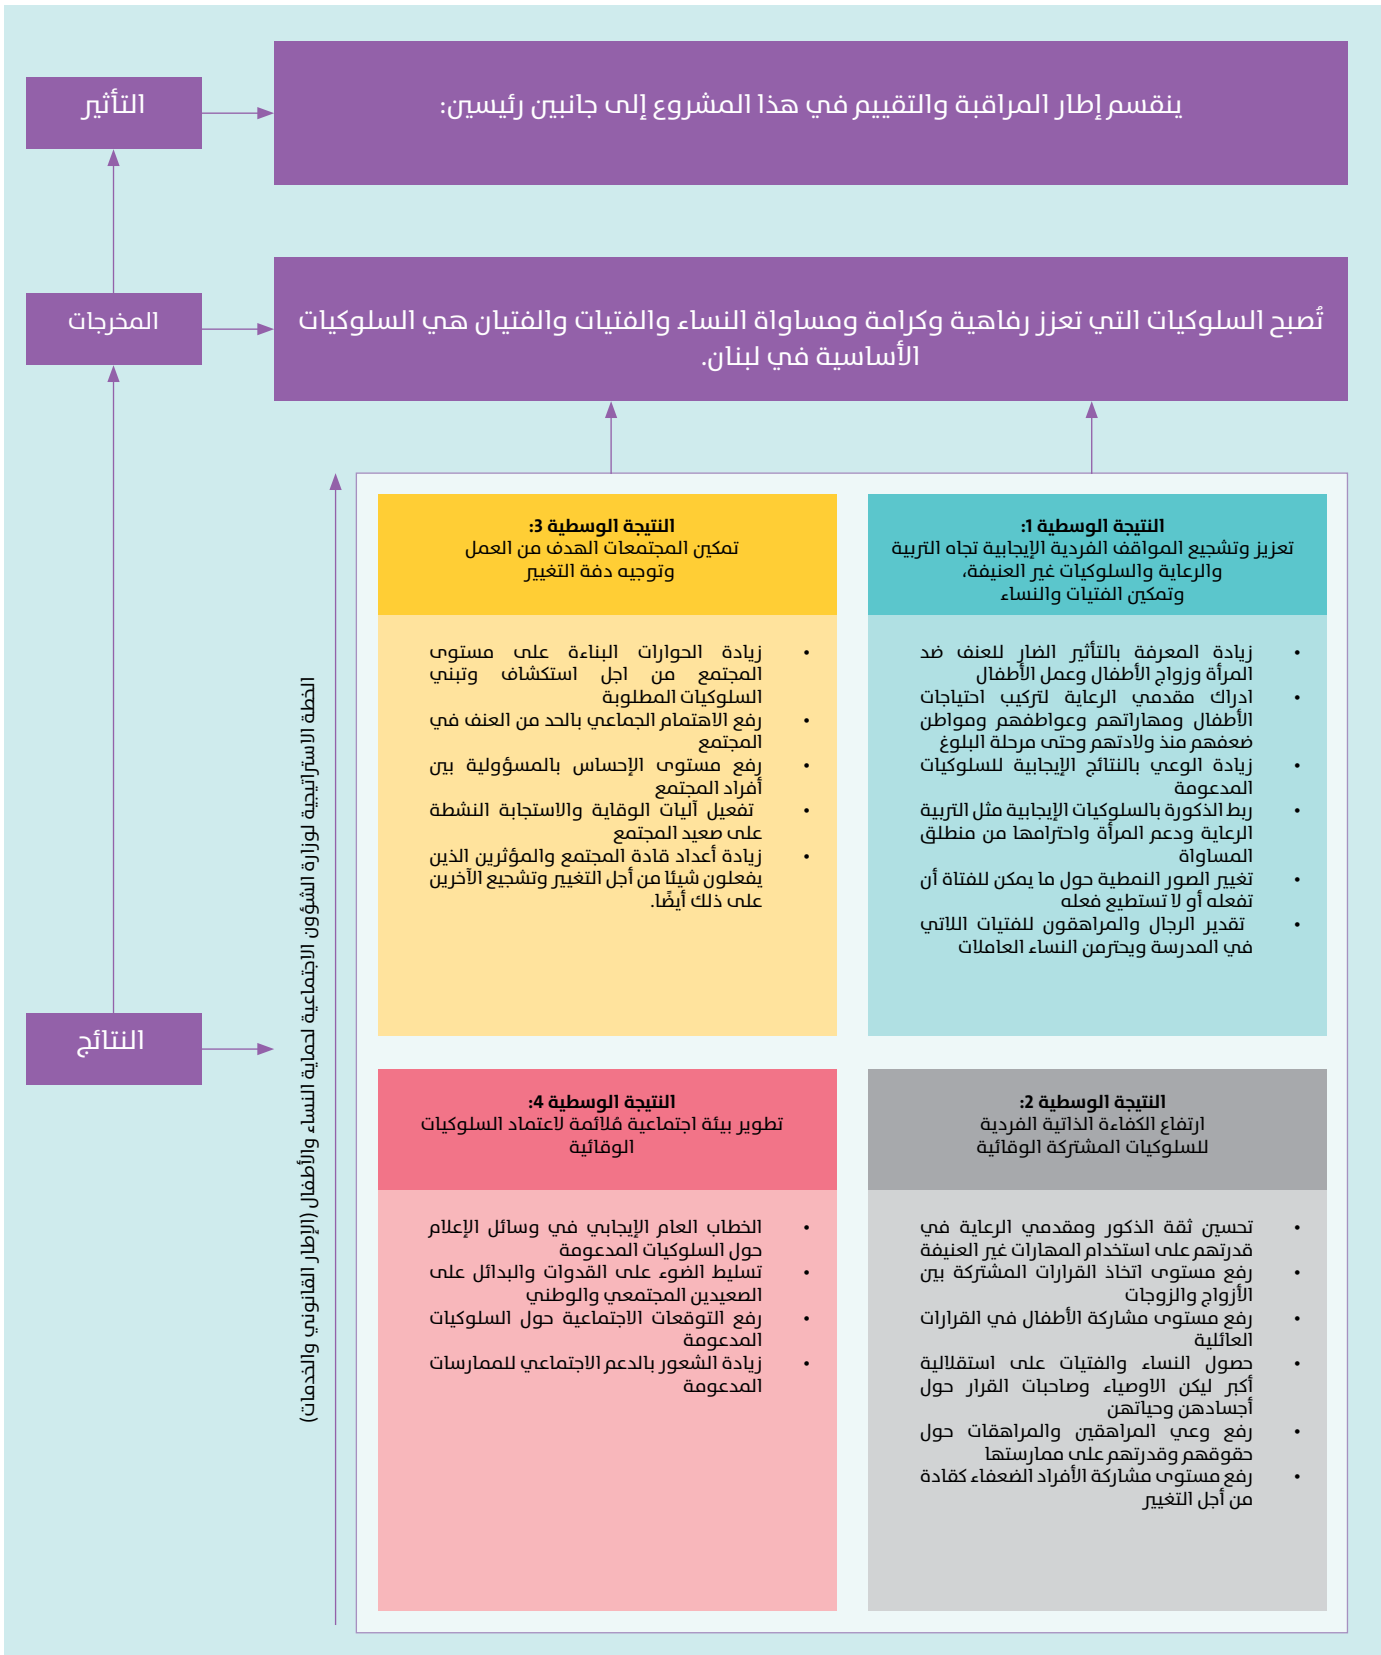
ينقسم إطار المراقبة والتقييم في هذا المشروع إلى جانبين رئيسين:

التأثير

تُصبح السلوكيات التي تعزز رفاهية وكرامة ومساواة النساء والفتيات والفتيان هي السلوكيات الأساسية في لبنان.

المخرجات

النتيجة الوسطية 1:
تعزيز وتشجيع المواقف الفردية الإيجابية تجاه التربية والرعاية والسلوكيات غير العنيفة، وتمكين الفتيات والنساء

- زيادة المعرفة بالتأثير الضار للعنف ضد المرأة وزواج الأطفال وعمل الأطفال
- ادراك مقدمي الرعاية لتركيب احتياجات الأطفال ومهاراتهم وعواطفهم ومواطن ضعفهم منذ ولادتهم وحتى مرحلة البلوغ
- زيادة الوعي بالنتائج الإيجابية للسلوكيات المدعومة
- ربط الذكورة بالسلوكيات الإيجابية مثل التربية الرعاية ودعم المرأة واحترامها من منطلق المساواة
- تغيير الصور النمطية حول ما يمكن للفتاة أن تفعله أو لا تستطيع فعله
- تقدير الرجال والمراهقون للفتيات اللاتي في المدرسة ويحترمن النساء العاملات

النتيجة الوسطية 3:
تمكين المجتمعات الهدف من العمل وتوجيه دفة التغيير

- زيادة الحوارات البناءة على مستوى المجتمع من اجل استكشاف وتبني السلوكيات المطلوبة
- رفع الاهتمام الجماعي بالحد من العنف في المجتمع
- رفع مستوى الإحساس بالمسؤولية بين أفراد المجتمع
- تفعيل آليات الوقاية والاستجابة النشطة على صعيد المجتمع
- زيادة أعداد قادة المجتمع والمؤثرين الذين يفعلون شيئًا من أجل التغيير وتشجيع الآخرين على ذلك أيضًا.

النتيجة الوسطية 2:
ارتفاع الكفاءة الذاتية الفردية للسلوكيات المشتركة الوقائية

- تحسين ثقة الذكور ومقدمي الرعاية في قدرتهم على استخدام المهارات غير العنيفة
- رفع مستوى اتخاذ القرارات المشتركة بين الأزواج والزوجات
- رفع مستوى مشاركة الأطفال في القرارات العائلية
- حصول النساء والفتيات على استقلالية أكبر ليكن الاوصياء وصاحبات القرار حول أجسادهن وحياتهن
- رفع وعي المراهقين والمراهقات حول حقوقهم وقدرتهم على ممارستها
- رفع مستوى مشاركة الأفراد الضعفاء كقادة من أجل التغيير

النتيجة الوسطية 4:
تطوير بيئة اجتماعية ملائمة لاعتماد السلوكيات الوقائية

- الخطاب العام الإيجابي في وسائل الإعلام حول السلوكيات المدعومة
- تسليط الضوء على القدوات والبدائل على الصعيدين المجتمعي والوطني
- رفع التوقعات الاجتماعية حول السلوكيات المدعومة
- زيادة الشعور بالدعم الاجتماعي للممارسات المدعومة

النتائج

الخطة الاستراتيجية لوزارة الشؤون الاجتماعية لحماية النساء والأطفال (الإطار القانوني والخدمات)